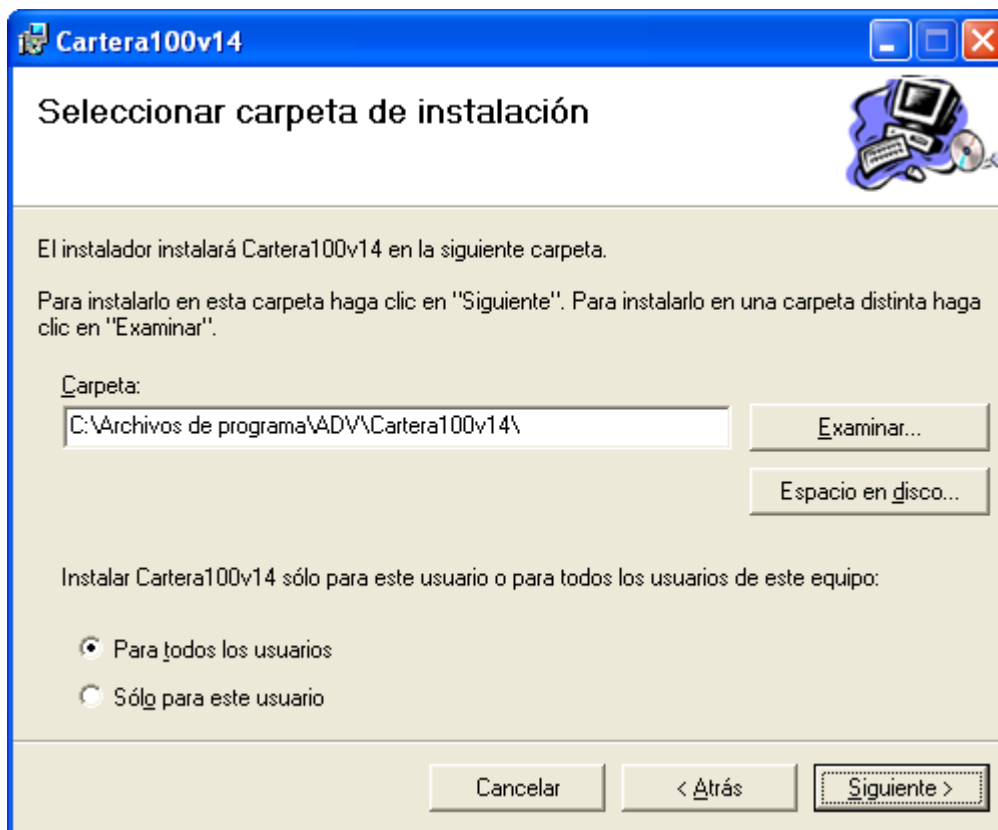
Cartera100v14

Seleccionar carpeta de instalación

El instalador instalará Cartera100v14 en la siguiente carpeta.

Para instalarlo en esta carpeta haga clic en "Siguiente". Para instalarlo en una carpeta distinta haga clic en "Examinar".

Carpeta:

C:\Archivos de programa\ADV\Cartera100v14\

Examinar...

Espacio en disco...

Instalar Cartera100v14 sólo para este usuario o para todos los usuarios de este equipo:

Para todos los usuarios

Sólo para este usuario

Cancelar

< Atrás

Siguiente >